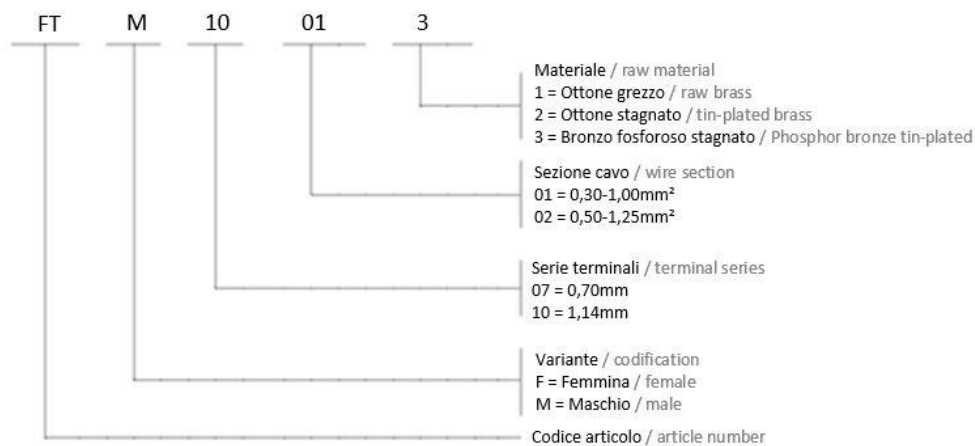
FT M 10 01 3

Materiale / raw material
1 = Ottone grezzo / raw brass
2 = Ottone stagnato / tin-plated brass
3 = Bronzo fosforoso stagnato / Phosphor bronze tin-plated

Sezione cavo / wire section
01 = 0,30-1,00mm²
02 = 0,50-1,25mm²

Serie terminali / terminal series
07 = 0,70mm
10 = 1,14mm

Variante / codification
F = Femmina / female
M = Maschio / male

Codice articolo / article number